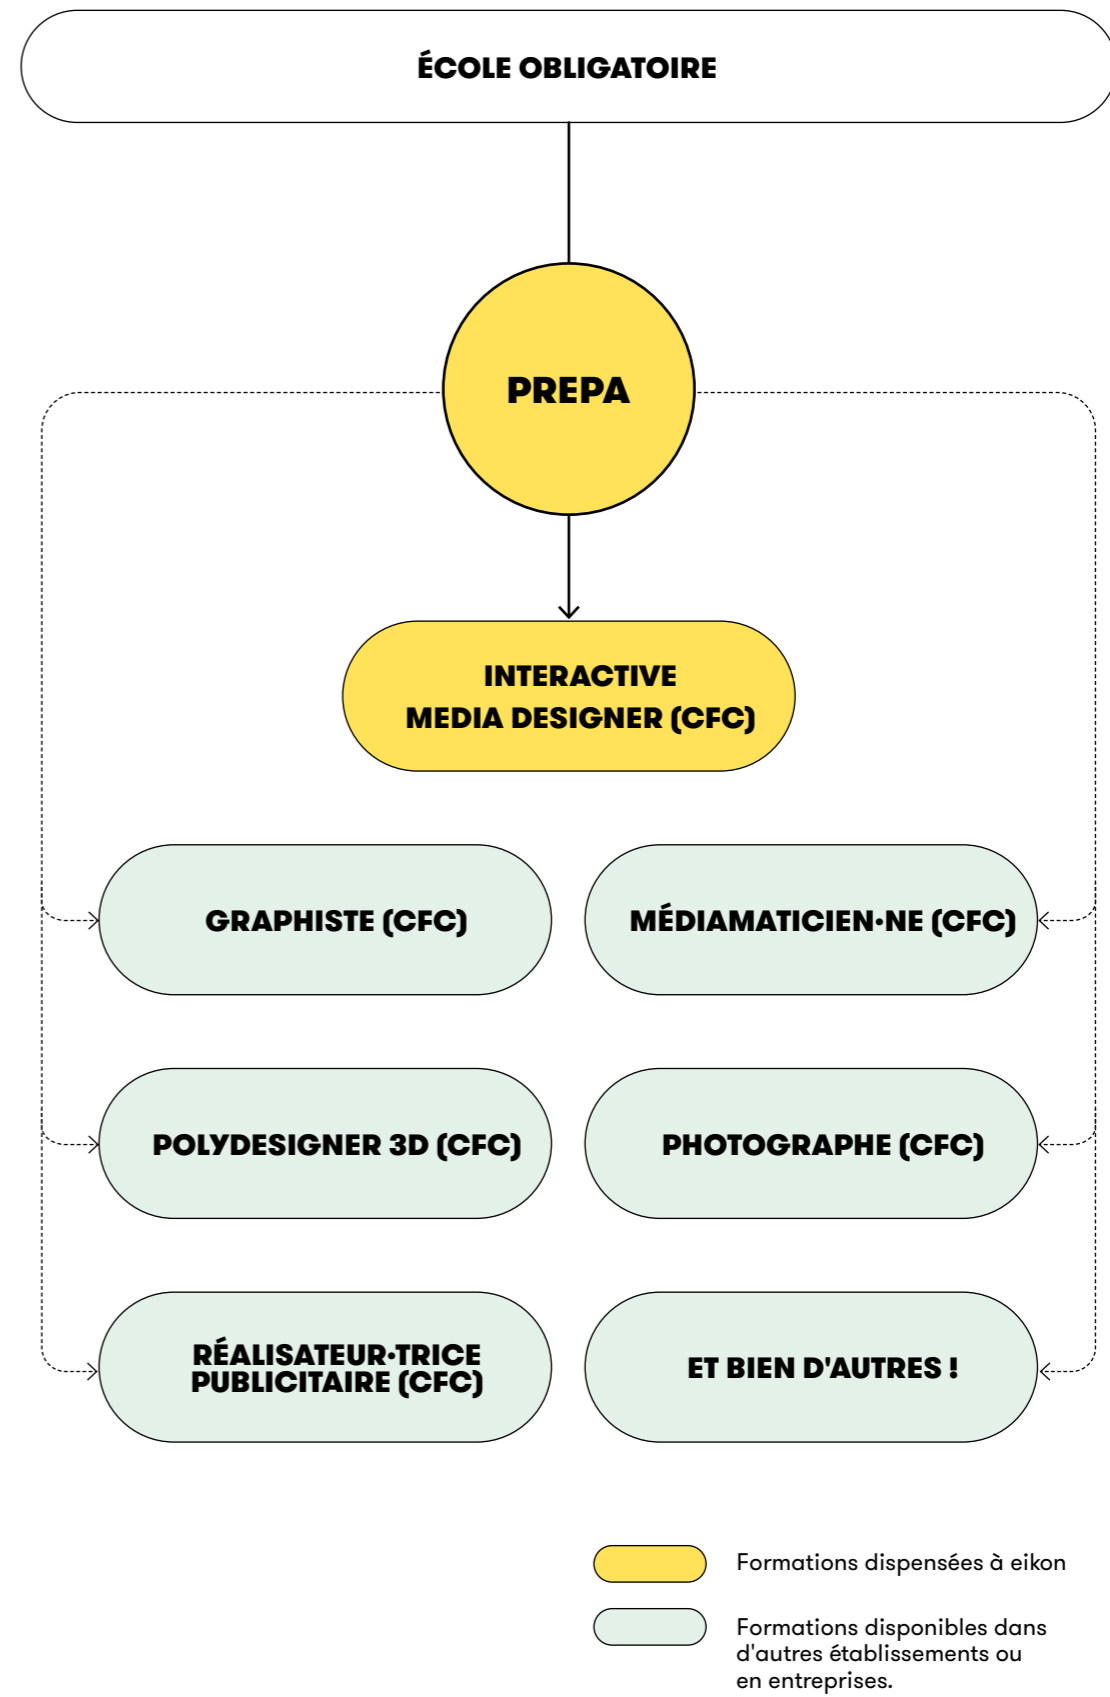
ÉCOLE OBLIGATOIRE

PREPA

INTERACTIVE MEDIA DESIGNER (CFC)

GRAPHISTE (CFC)

MÉDIAMATICIEN·NE (CFC)

POLYDESIGNER 3D (CFC)

PHOTOGRAPHE (CFC)

RÉALISATEUR·TRICE PUBLICITAIRE (CFC)

ET BIEN D'AUTRES !

Formations dispensées à eikon

Formations disponibles dans d'autres établissements ou en entreprises.